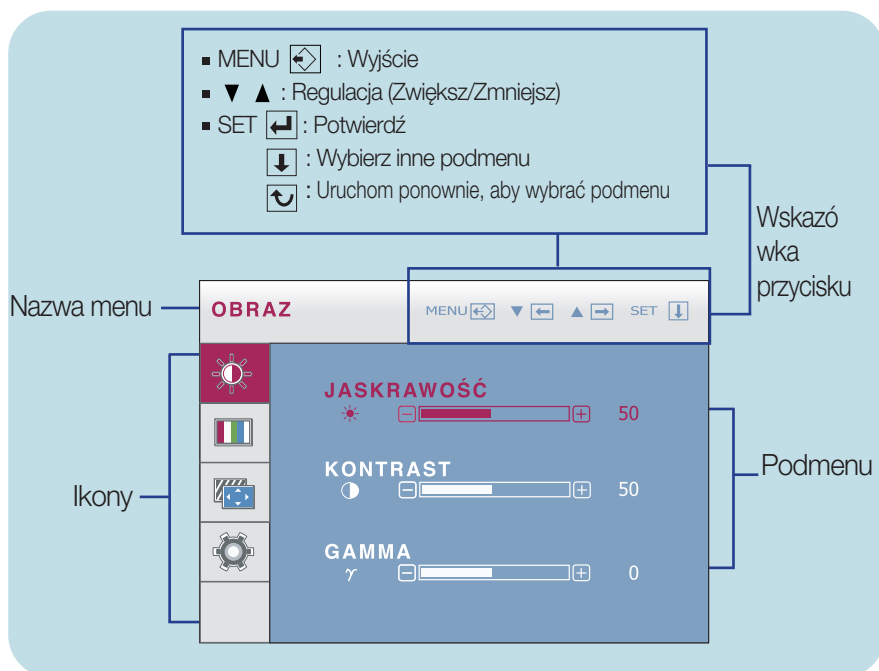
■ MENU : Wyjście
■ ▼ ▲ : Regulacja (Zwiększ/Zmniejsz)
■ SET : Potwierdź
: Wybierz inne podmenu
: Uruchom ponownie, aby wybrać podmenu

Wskazó wka przycisku

Nazwa menu

OBRAZ

MENU ▼ ▲ SET

JASKRAWOŚĆ
50

KONTRAST
50

GAMMA
$\gamma$
0

Ikony

Podmenu